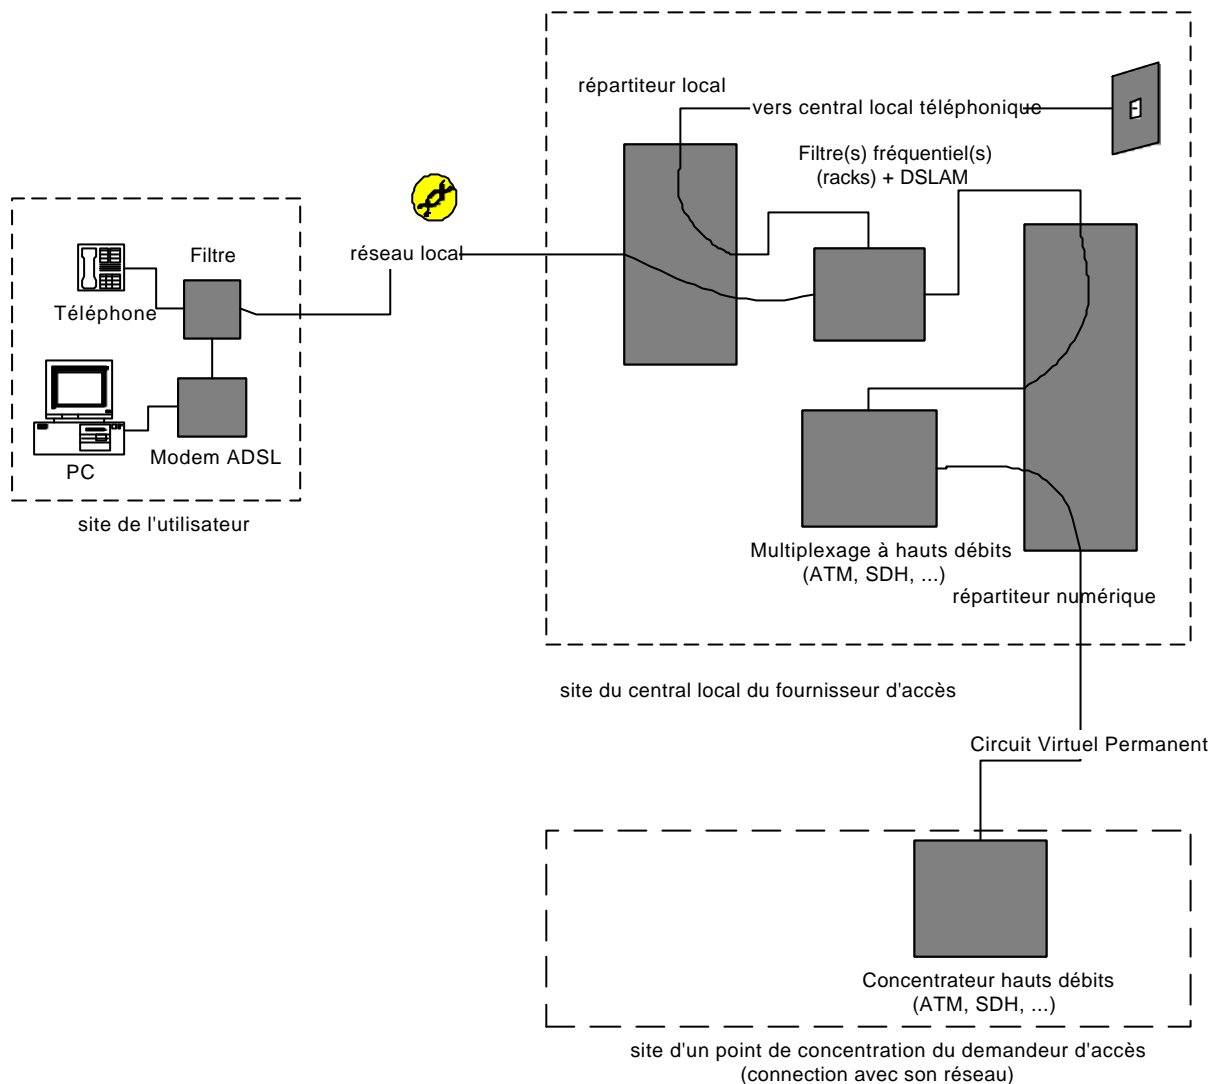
répartiteur local

vers central local téléphonique

Filtre(s) fréquentiel(s) (racks) + DSLAM

Filtre

Téléphone

réseau local

PC

Modem ADSL

site de l'utilisateur

Multiplexage à hauts débits (ATM, SDH, ...)

répartiteur numérique

site du central local du fournisseur d'accès

Circuit Virtuel Permanent

Concentrateur hauts débits (ATM, SDH, ...)

site d'un point de concentration du demandeur d'accès (connection avec son réseau)